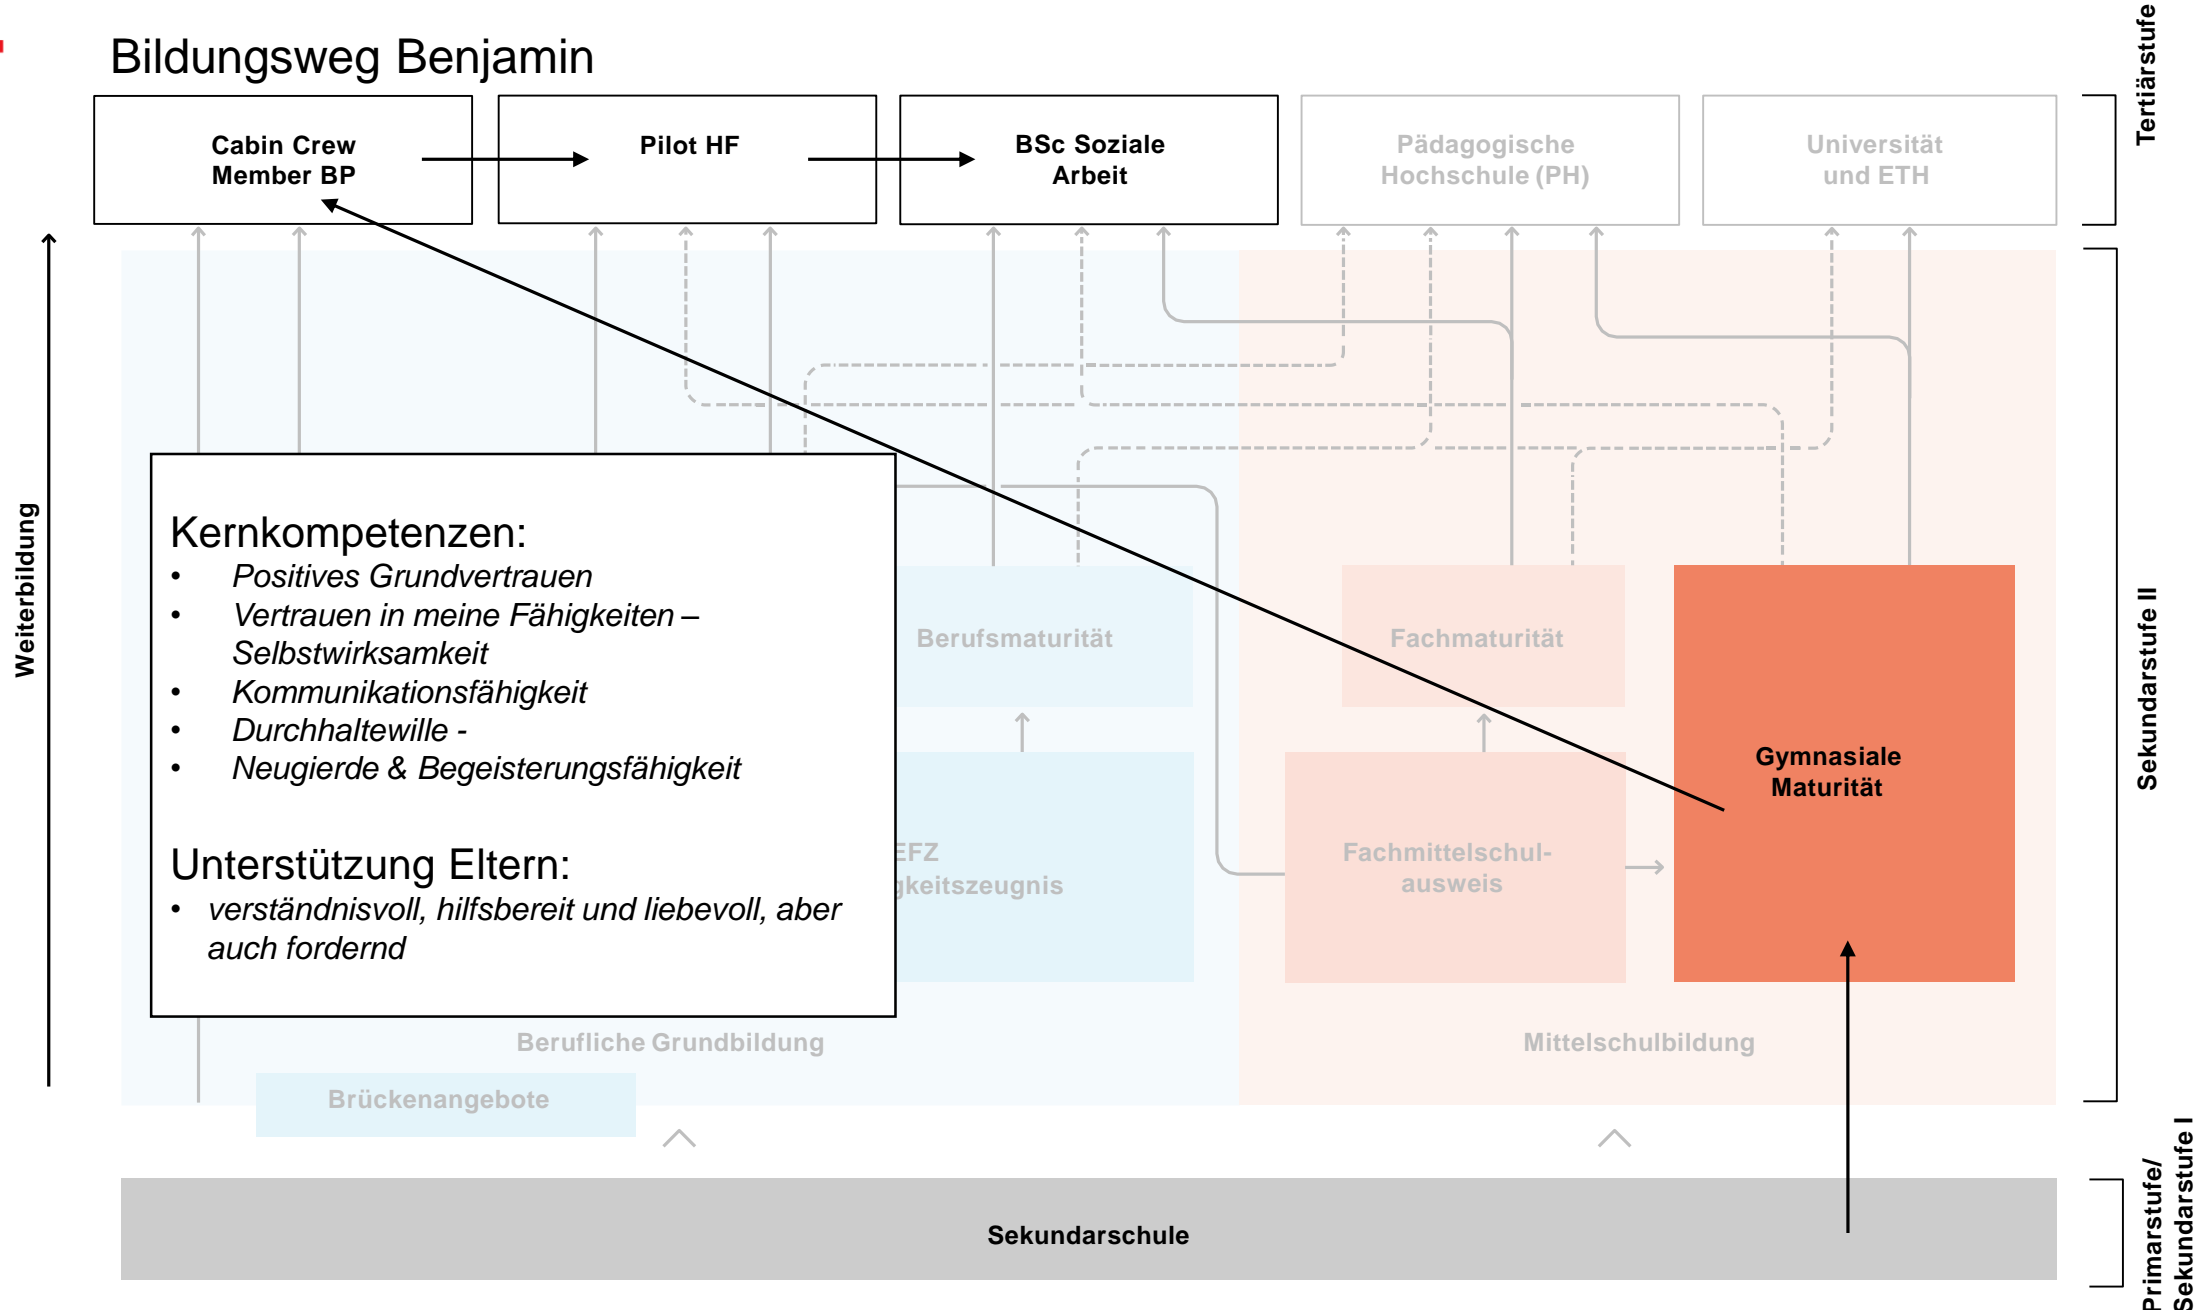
Bildungsweg Benjamin

Cabin Crew Member BP

Pilot HF

BSc Soziale Arbeit

Pädagogische Hochschule (PH)

Universität und ETH

Tertiärstufe

Weiterbildung

Kernkompetenzen:
- Positives Grundvertrauen
- Vertrauen in meine Fähigkeiten – Selbstwirksamkeit
- Kommunikationsfähigkeit
- Durchhaltewille -
- Neugierde & Begeisterungsfähigkeit

Unterstützung Eltern:
- verständnisvoll, hilfsbereit und liebevoll, aber auch fordernd

Berufsmaturität

EFZ
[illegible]gkeitszeugnis

Fachmaturität

Fachmittelschulausweis

Gymnasiale Maturität

Sekundarstufe II

Berufliche Grundbildung

Mittelschulbildung

Brückenangebote

Sekundarschule

Primarstufe/ Sekundarstufe I